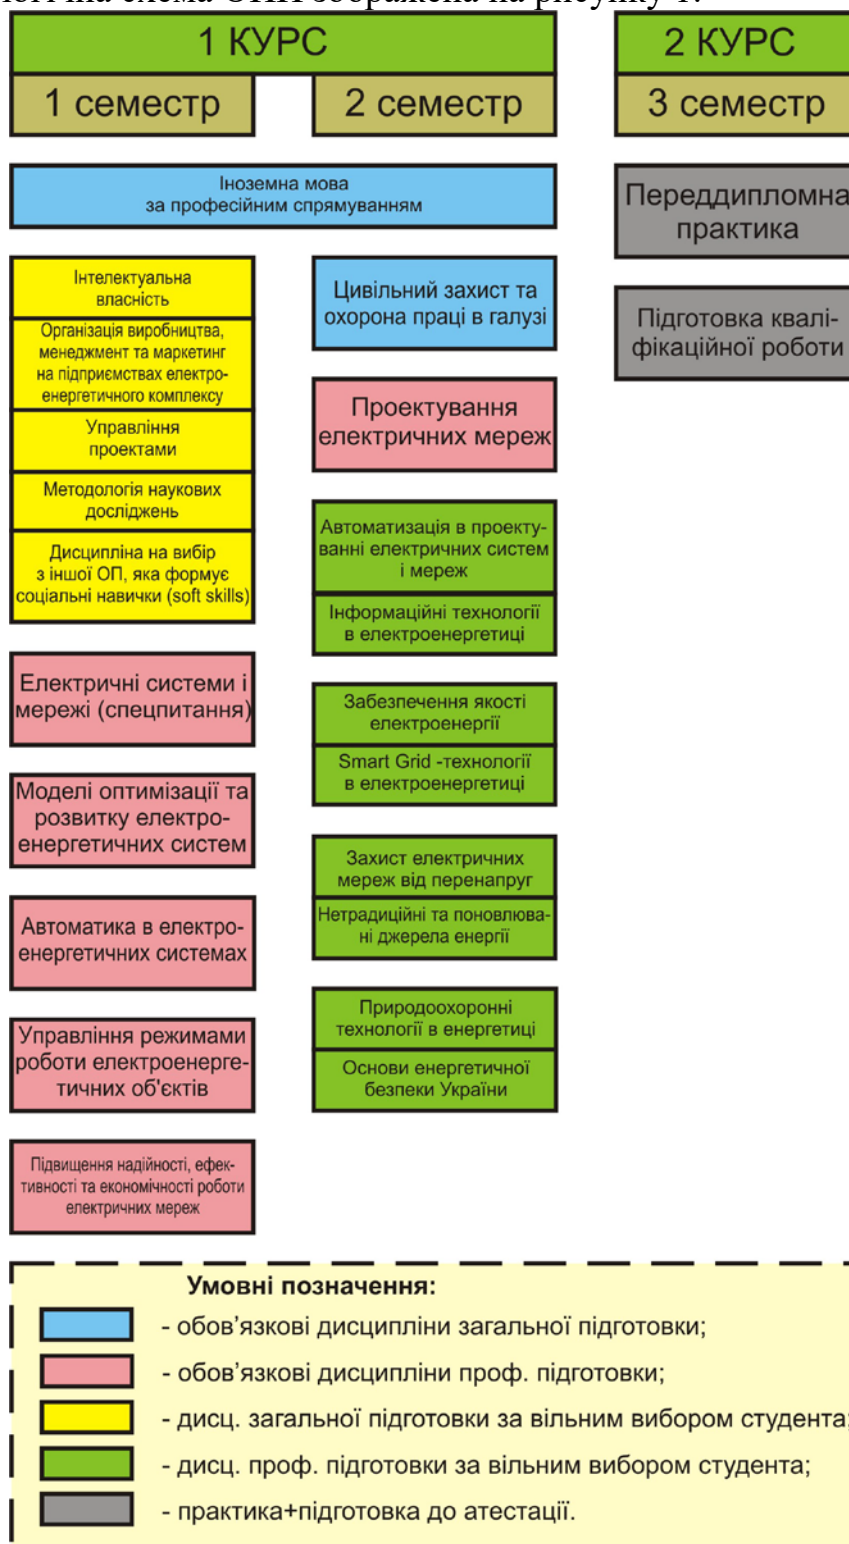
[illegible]

1 КУРС

1 семестр

2 семестр

2 КУРС

3 семестр

Іноземна мова за професійним спрямуванням

Інтелектуальна власність

Організація виробництва, менеджмент та маркетинг на підприємствах електроенергетичного комплексу

Управління проектами

Методологія наукових досліджень

Дисципліна на вибір з іншої ОП, яка формує соціальні навички (soft skills)

Електричні системи і мережі (спецпитання)

Моделі оптимізації та розвитку електроенергетичних систем

Автоматика в електроенергетичних системах

Управління режимами роботи електроенергетичних об'єктів

Підвищення надійності, ефективності та економічності роботи електричних мереж

Цивільний захист та охорона праці в галузі

Проектування електричних мереж

Автоматизація в проектуванні електричних систем і мереж

Інформаційні технології в електроенергетиці

Забезпечення якості електроенергії

Smart Grid -технології в електроенергетиці

Захист електричних мереж від перенапруг

Нетрадиційні та поновлювані джерела енергії

Природоохоронні технології в енергетиці

Основи енергетичної безпеки України

Переддипломна практика

Підготовка кваліфікаційної роботи

Умовні позначення:
- обов'язкові дисципліни загальної підготовки;
- обов'язкові дисципліни проф. підготовки;
- дисц. загальної підготовки за вільним вибором студента;
- дисц. проф. підготовки за вільним вибором студента;
- практика+підготовка до атестації.